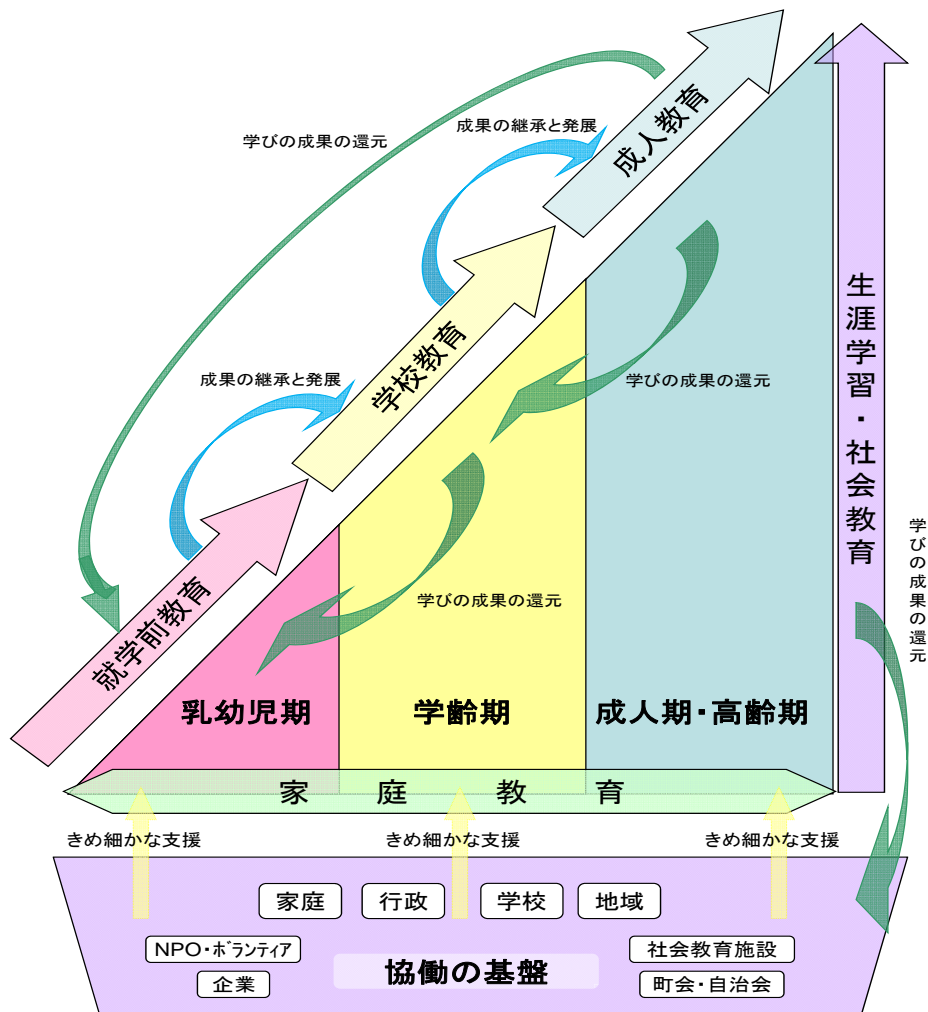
学びの成果の還元

成果の継承と発展

成人教育

学校教育

成果の継承と発展

学びの成果の還元

就学前教育

学びの成果の還元

生涯学習・社会教育

学びの成果の還元

乳幼児期

学齢期

成人期・高齢期

家　庭　教　育

きめ細かな支援

きめ細かな支援

きめ細かな支援

家庭

行政

学校

地域

NPO・ボランティア

企業

協働の基盤

社会教育施設

町会・自治会